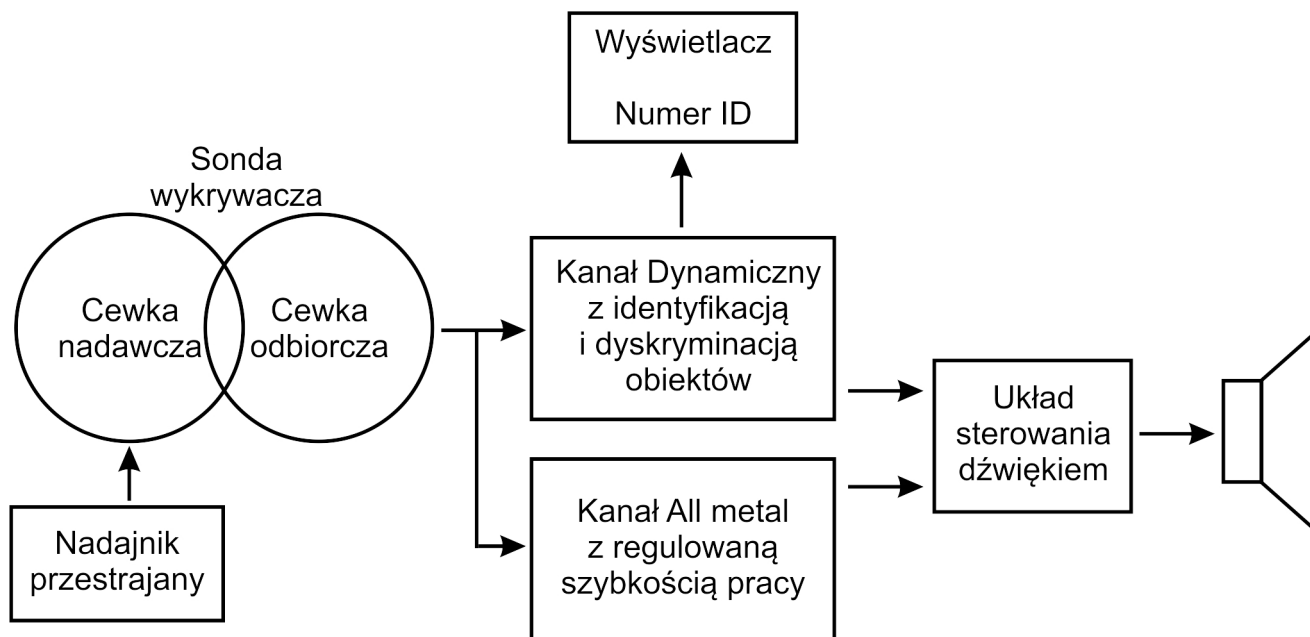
Wyświetlacz

Numer ID

Sonda wykrywacza

Cewka nadawcza

Cewka odbiorcza

Nadajnik przestrajany

Kanał Dynamiczny z identyfikacją i dyskryminacją obiektów

Kanał All metal z regulowaną szybkością pracy

Układ sterowania dźwiękiem